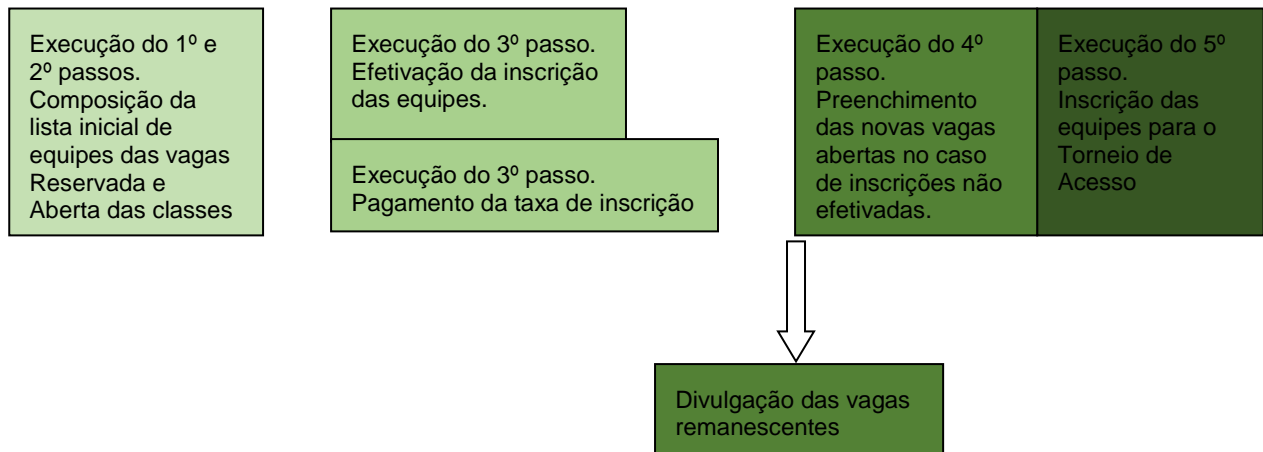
Execução do 1º e 2º passos. Composição da lista inicial de equipes das vagas Reservada e Aberta das classes

Execução do 3º passo. Efetivação da inscrição das equipes.

Execução do 3º passo. Pagamento da taxa de inscrição

Execução do 4º passo. Preenchimento das novas vagas abertas no caso de inscrições não efetivadas.

Execução do 5º passo. Inscrição das equipes para o Torneio de Acesso

Divulgação das vagas remanescentes